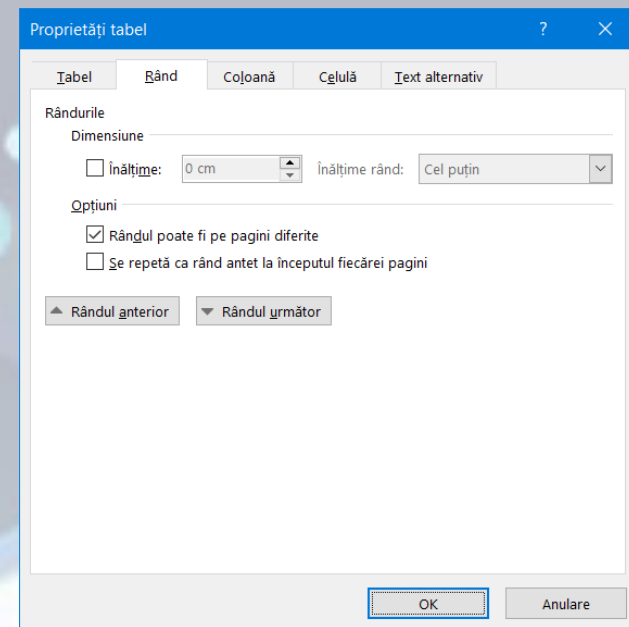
Proprietăți tabel

?

Tabel
Rând
Coloană
Celulă
Text alternativ

Rândurile

Dimensiune

Înălțime: 0 cm Înălțime rând: Cel puțin

Opțiuni

Rândul poate fi pe pagini diferite

Se repetă ca rând antet la începutul fiecărei pagini

Rândul anterior
Rândul următor

OK
Anulare